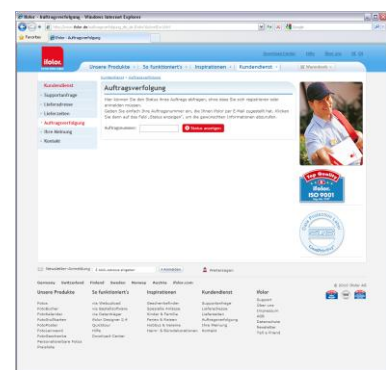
Iloxx - Auftragsverfolgung - Windows Internet Explorer

Favoriten | Iloxx - Auftragsverfolgung

iloxx

Unsere Produkte | So funktioniert's | Inspirationen | Kundendienst | Warenkorb

Kundendienst
Supportanfrage
Lieferadressen
Lieferzeiten
Auftragsverfolgung
Ihre Meinung
Kontakt

Auftragsverfolgung

Hier können Sie den Status Ihres Auftrags erfragen, ohne dass Sie sich registrieren oder anmelden müssen. Geben Sie einfach Ihre Auftragsnummer ein, die Ihnen iloxx per E-Mail zugestellt hat. Klicken Sie dann auf das Feld „Status anzeigen", um die gewünschten Informationen abzurufen.

Auftragsnummer: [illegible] | Status anzeigen

iloxx
ISO 9001

Newsletter-Anmeldung | Anmelden | Partnerlogin

Unsere Produkte | So funktioniert's | Inspirationen | Kundendienst | iloxx

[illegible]